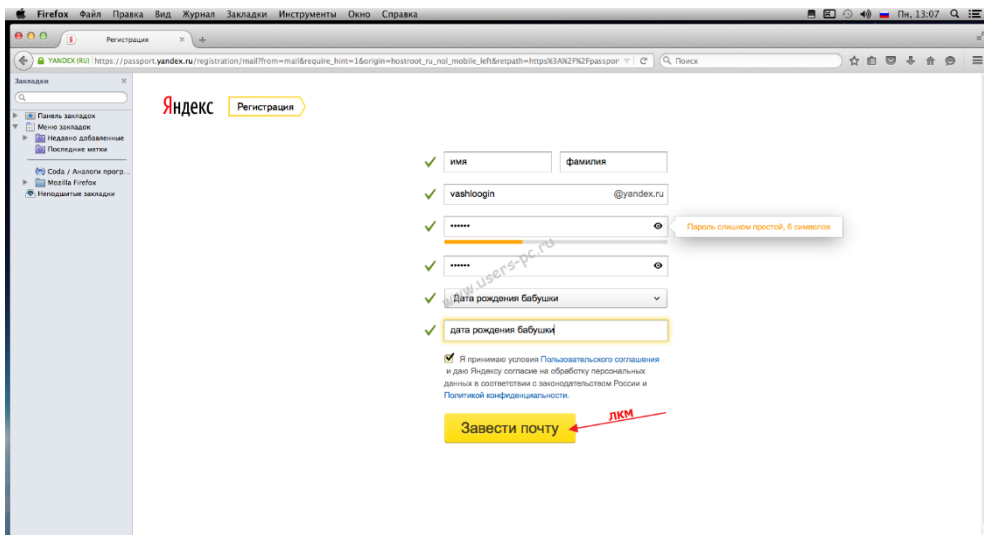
Firefox Файл Правка Вид Журнал Закладки Инструменты Окно Справка

Пн. 13:07

Регистрация

YANDEX (RU) https://passport.yandex.ru/registration/mail?from=mail&require_hint=1&origin=hostroot_ru_nol_mobile_left&retpath=https%3A%2F%2Fpasspor

Поиск

Закладки

Панель закладок
Меню закладок
Недавно добавленные
Последние метки
Coda / Аналоги прогр...
Mozilla Firefox
Неподшитые закладки

Яндекс Регистрация

имя

фамилия

vashloogin

@yandex.ru

••••••

Пароль слишком простой, 6 символов

••••••

www.users-pc.ru

Дата рождения бабушки

дата рождения бабушки

Я принимаю условия Пользовательского соглашения и даю Яндексу согласие на обработку персональных данных в соответствии с законодательством России и Политикой конфиденциальности.

лкм

Завести почту